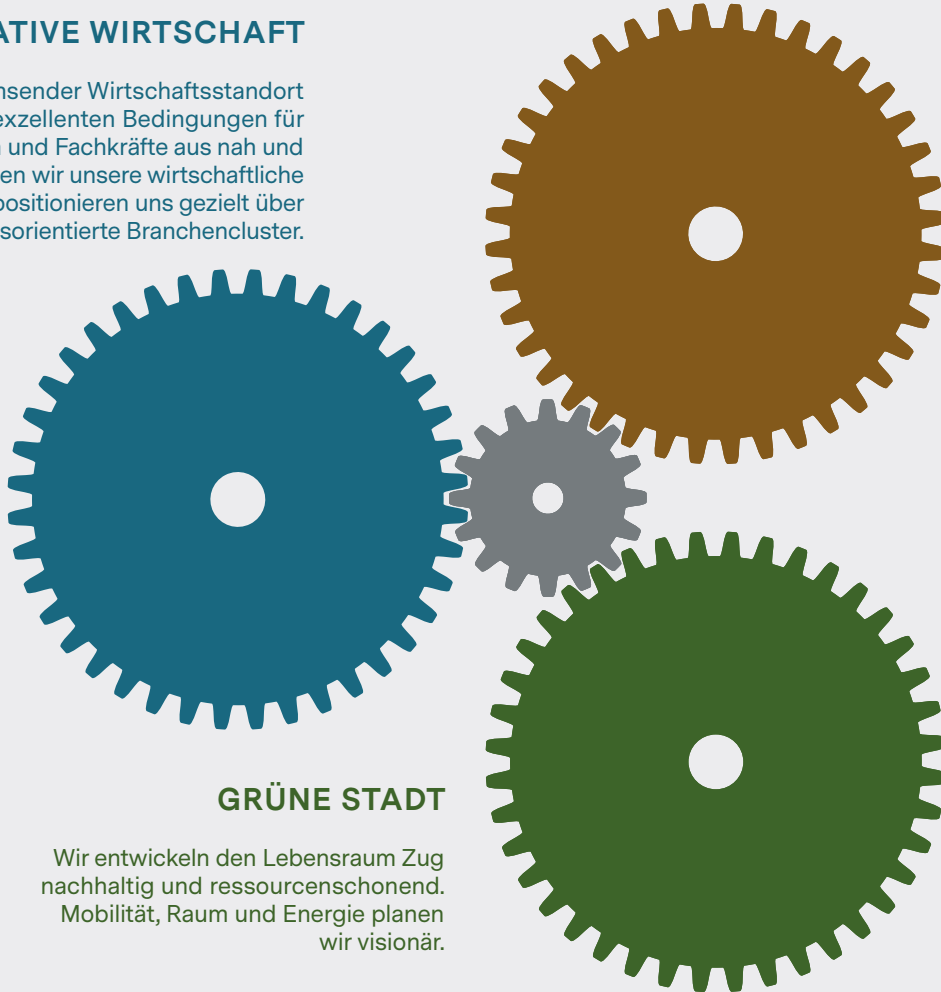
ATIVE WIRTSCHAFT

nsender Wirtschaftsstandort exzellenten Bedingungen für n und Fachkräfte aus nah und en wir unsere wirtschaftliche positionieren uns gezielt über sorientierte Branchencluster.

GRÜNE STADT

Wir entwickeln den Lebensraum Zug nachhaltig und ressourcenschonend. Mobilität, Raum und Energie planen wir visionär.